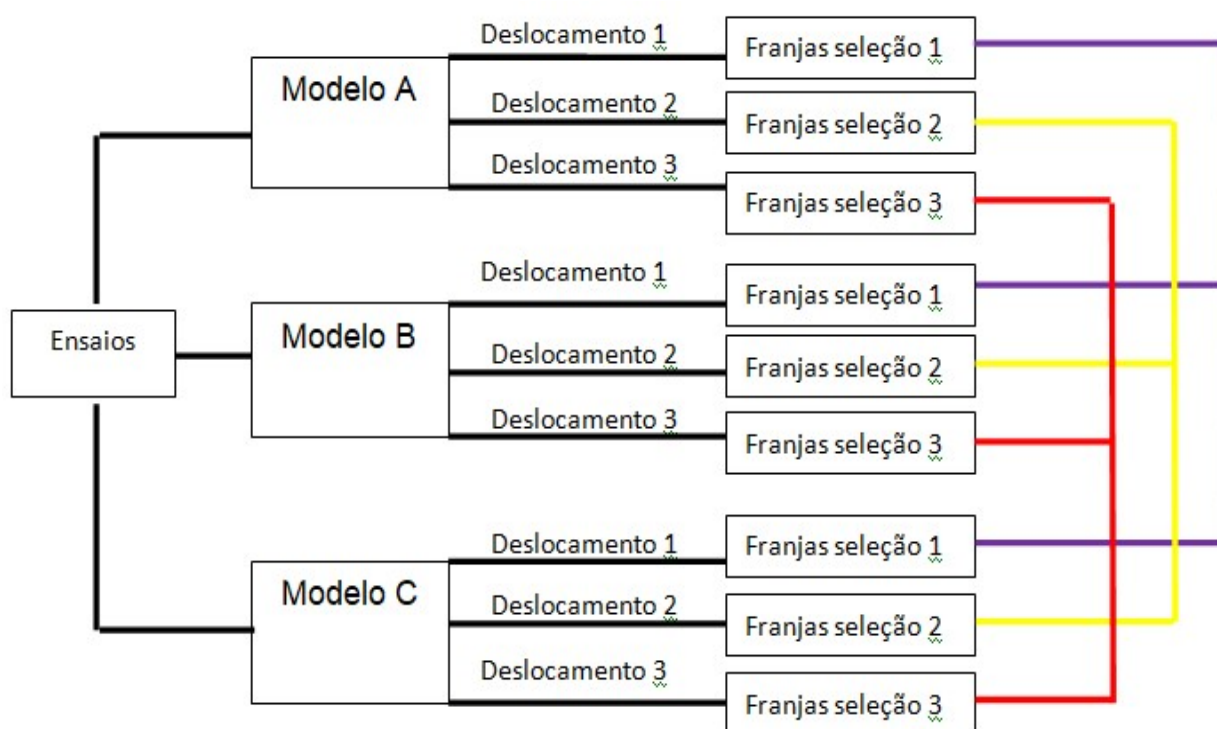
Ensaios

Modelo A

Deslocamento 1
Franjas seleção 1
Deslocamento 2
Franjas seleção 2
Deslocamento 3
Franjas seleção 3

Modelo B

Deslocamento 1
Franjas seleção 1
Deslocamento 2
Franjas seleção 2
Deslocamento 3
Franjas seleção 3

Modelo C

Deslocamento 1
Franjas seleção 1
Deslocamento 2
Franjas seleção 2
Deslocamento 3
Franjas seleção 3